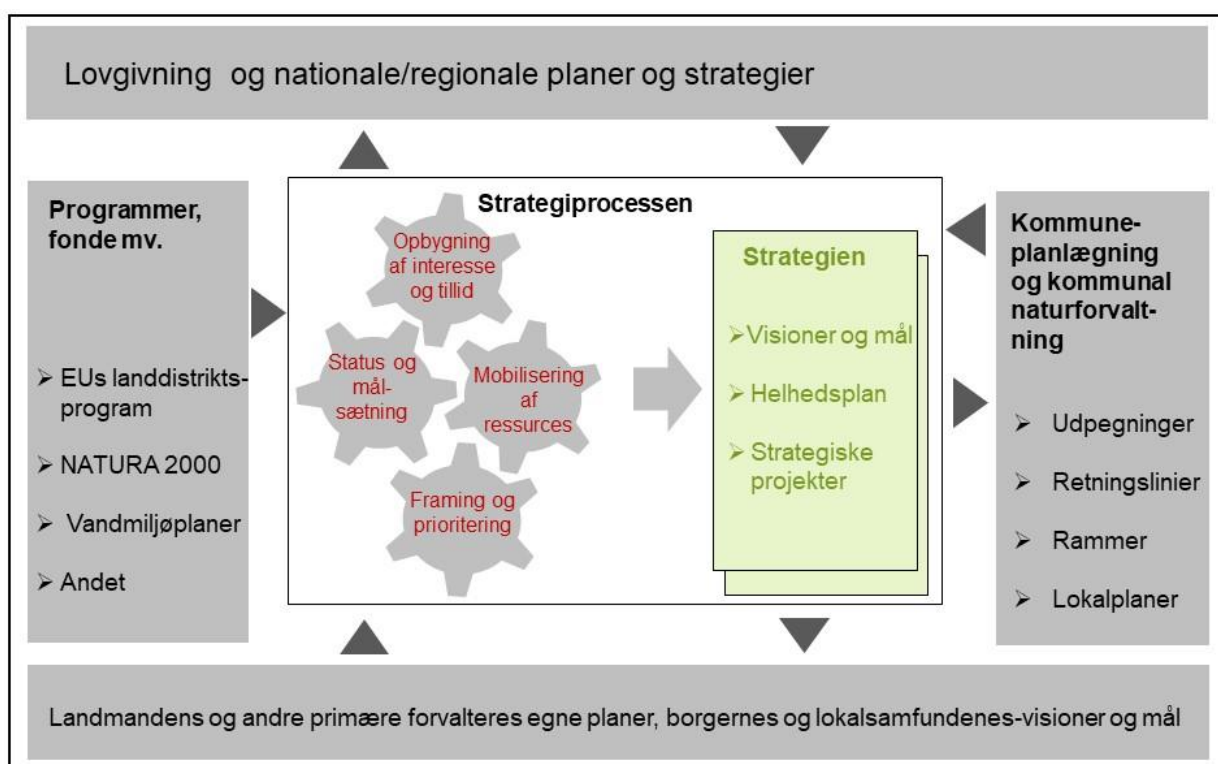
Lovgivning og nationale/regionale planer og strategier

Programmer, fonde mv.

➢ EUs landdistriktsprogram

➢ NATURA 2000

➢ Vandmiljøplaner

➢ Andet

Strategiprocessen

Opbygning af interesse og tillid

Status og målsætning

Mobilisering af ressurces

Framing og prioritering

Strategien

➢Visioner og mål

➢ Helhedsplan

➢ Strategiske projekter

Kommuneplanlægning og kommunal naturforvaltning

➢ Udpegninger

➢ Retningslinier

➢ Rammer

➢ Lokalplaner

Landmandens og andre primære forvalteres egne planer, borgernes og lokalsamfundenes-visioner og mål